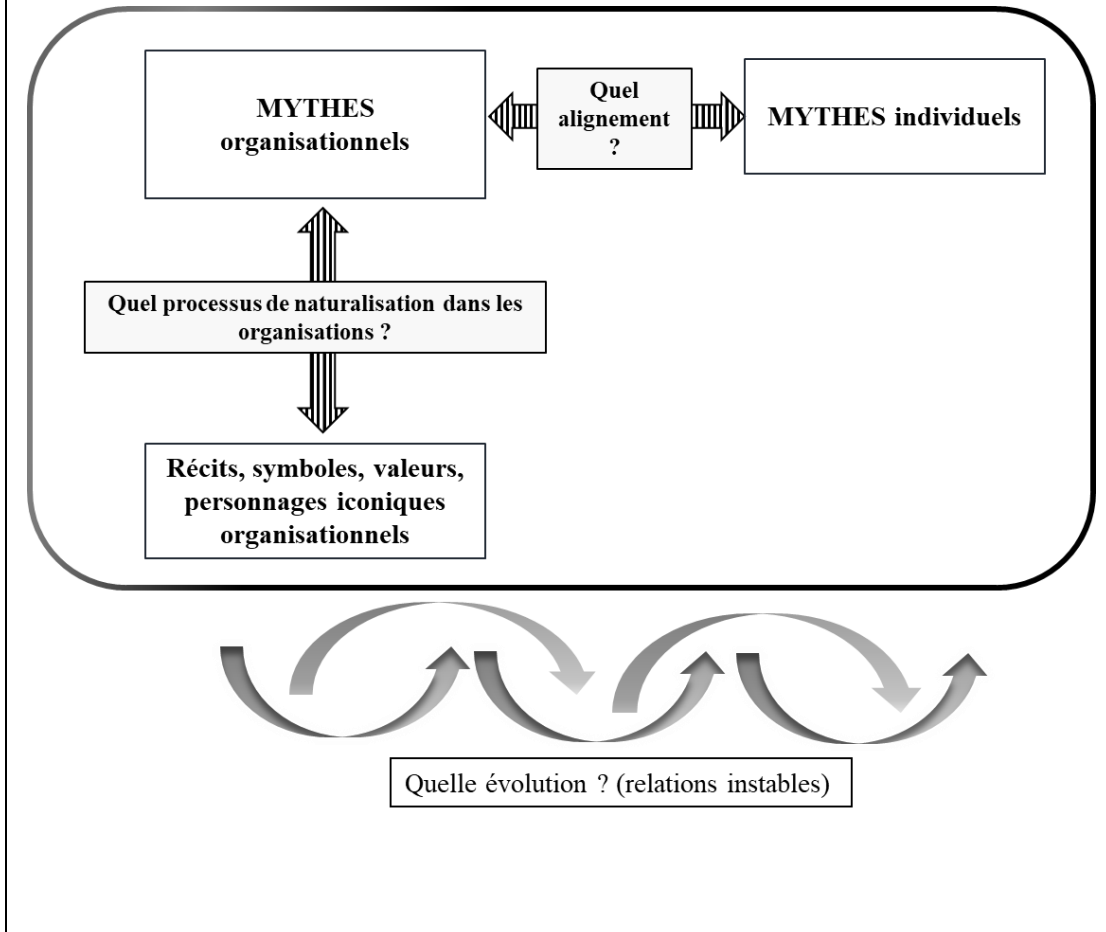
MYTHES organisationnels

Quel alignement ?

MYTHES individuels

Quel processus de naturalisation dans les organisations ?

Récits, symboles, valeurs, personnages iconiques organisationnels

Quelle évolution ? (relations instables)